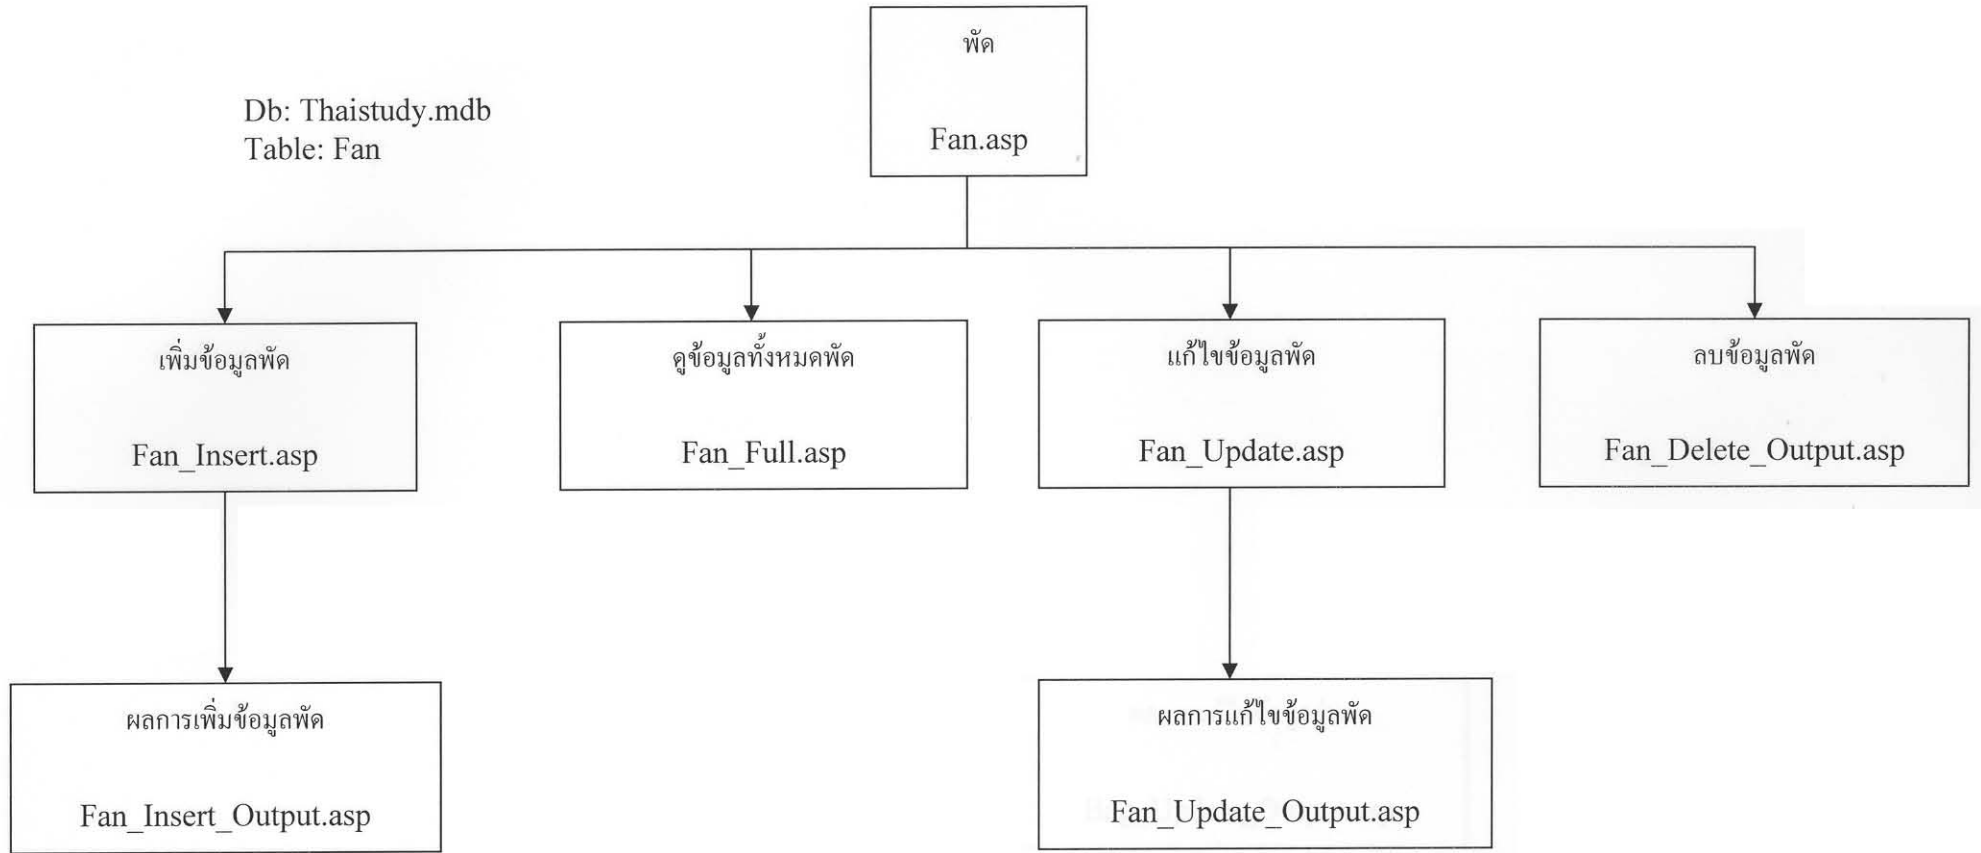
Db: Thaistudy.mdb
Table: Fan

พัด

Fan.asp

เพิ่มข้อมูลพัด

Fan_Insert.asp

ดูข้อมูลทั้งหมดพัด

Fan_Full.asp

แก้ไขข้อมูลพัด

Fan_Update.asp

ลบข้อมูลพัด

Fan_Delete_Output.asp

ผลการเพิ่มข้อมูลพัด

Fan_Insert_Output.asp

ผลการแก้ไขข้อมูลพัด

Fan_Update_Output.asp